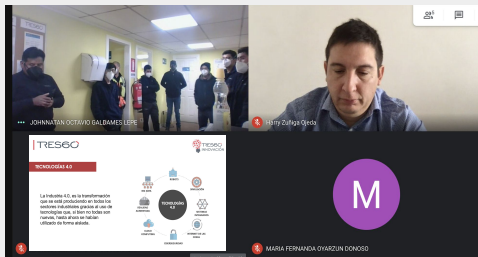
6

JOHNNATAN OCTAVIO GALBAMES LEPE

Harry Zuñiga Ojeda

TRES60

TRES60 INNOVACIÓN

TECNOLOGÍAS 4.0

La Industria 4.0, es la transformación que está produciendo en todos los sectores industriales gracias a un uso de tecnologías que, si bien no todas son nuevas, hasta ahora se habían utilizado de forma aislada.

TECNOLOGÍAS 4.0

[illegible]

M

MARIA FERNANDA OYARZUN DONOSO